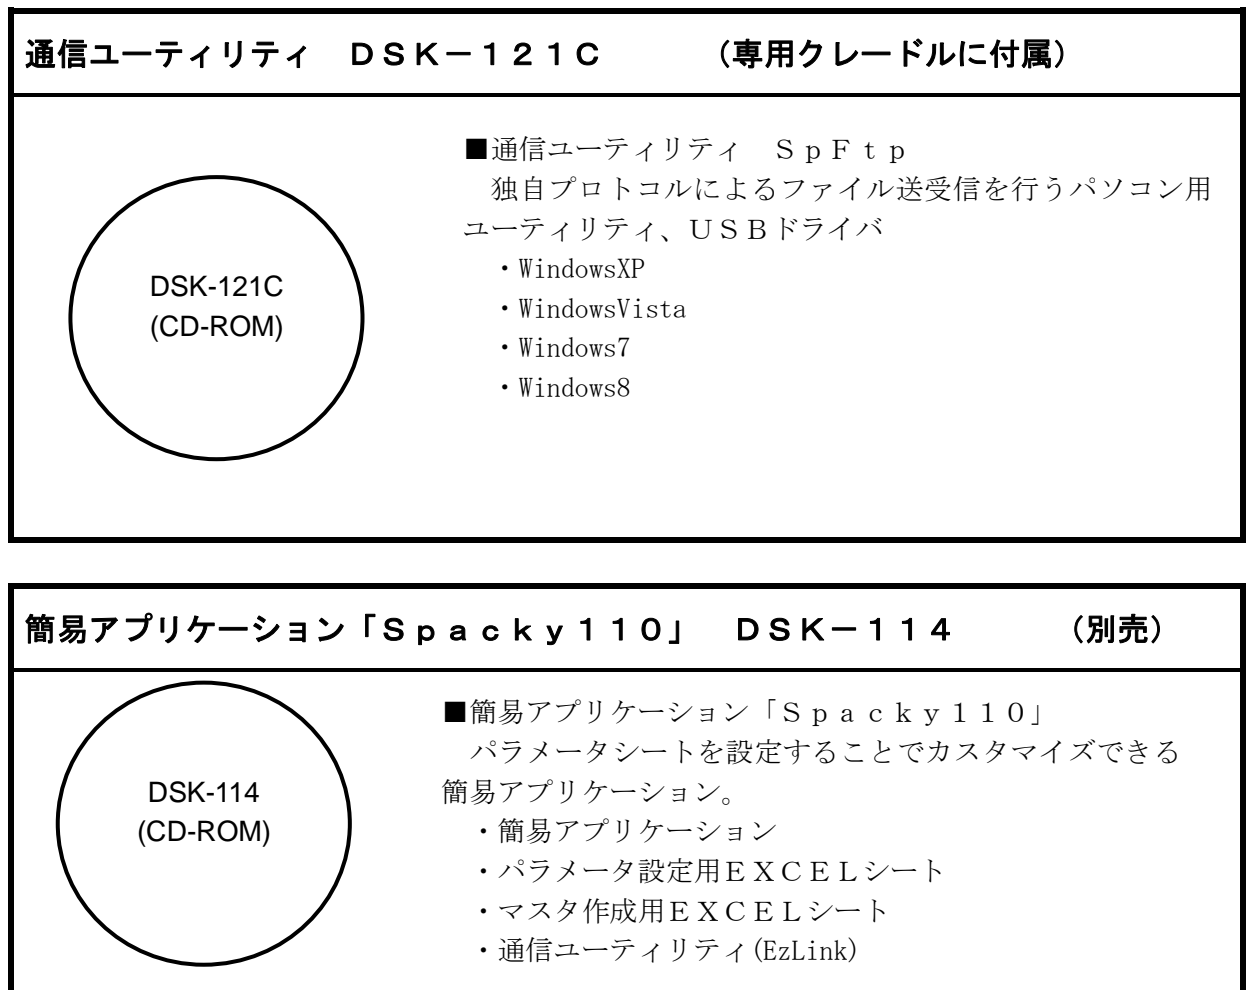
通信ユーティリティ　ＤＳＫ－１２１Ｃ　（専用クレードルに付属）

DSK-121C
(CD-ROM)

■通信ユーティリティ　ＳｐＦｔｐ
独自プロトコルによるファイル送受信を行うパソコン用ユーティリティ、ＵＳＢドライバ
・WindowsXP
・WindowsVista
・Windows7
・Windows8

簡易アプリケーション「Ｓｐａｃｋｙ１１０」　ＤＳＫ－１１４　（別売）

DSK-114
(CD-ROM)

■簡易アプリケーション「Ｓｐａｃｋｙ１１０」
パラメータシートを設定することでカスタマイズできる簡易アプリケーション。
・簡易アプリケーション
・パラメータ設定用ＥＸＣＥＬシート
・マスタ作成用ＥＸＣＥＬシート
・通信ユーティリティ(EzLink)